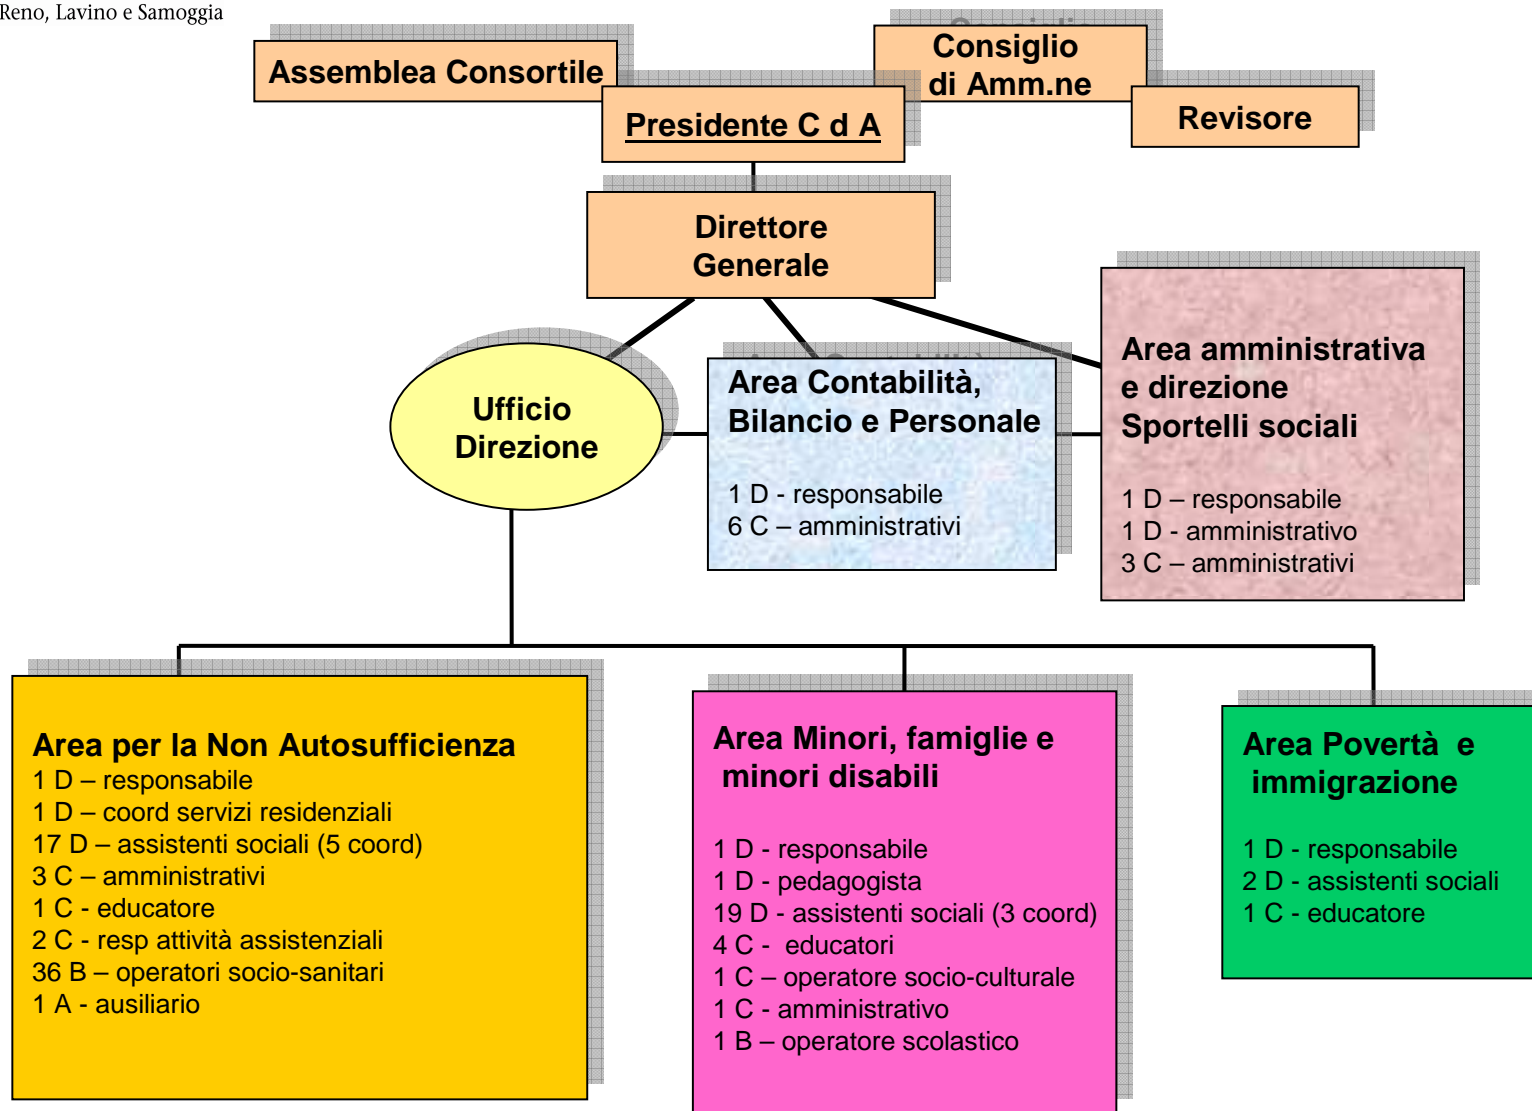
Reno, Lavino e Samoggia

Assemblea Consortile

Consiglio di Amm.ne

Presidente C d A

Revisore

Direttore Generale

Ufficio Direzione

Area Contabilità, Bilancio e Personale

1 D - responsabile
6 C – amministrativi

Area amministrativa e direzione Sportelli sociali

1 D – responsabile
1 D - amministrativo
3 C – amministrativi

Area per la Non Autosufficienza
1 D – responsabile
1 D – coord servizi residenziali
17 D – assistenti sociali (5 coord)
3 C – amministrativi
1 C - educatore
2 C - resp attività assistenziali
36 B – operatori socio-sanitari
1 A - ausiliario

Area Minori, famiglie e minori disabili

1 D - responsabile
1 D - pedagogista
19 D - assistenti sociali (3 coord)
4 C - educatori
1 C – operatore socio-culturale
1 C - amministrativo
1 B – operatore scolastico

Area Povertà e immigrazione

1 D - responsabile
2 D - assistenti sociali
1 C - educatore